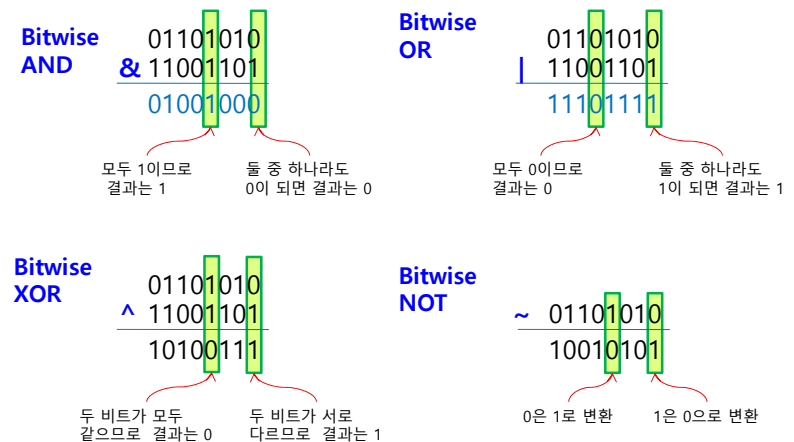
Bitwise AND

01101010
& 11001101
01001000

모두 1이므로 결과는 1

둘 중 하나라도 0이 되면 결과는 0

Bitwise OR

01101010
| 11001101
11101111

모두 0이므로 결과는 0

둘 중 하나라도 1이 되면 결과는 1

Bitwise XOR

01101010
^ 11001101
10100111

두 비트가 모두 같으므로 결과는 0

두 비트가 서로 다르므로 결과는 1

Bitwise NOT

~ 01101010
10010101

0은 1로 변환

1은 0으로 변환